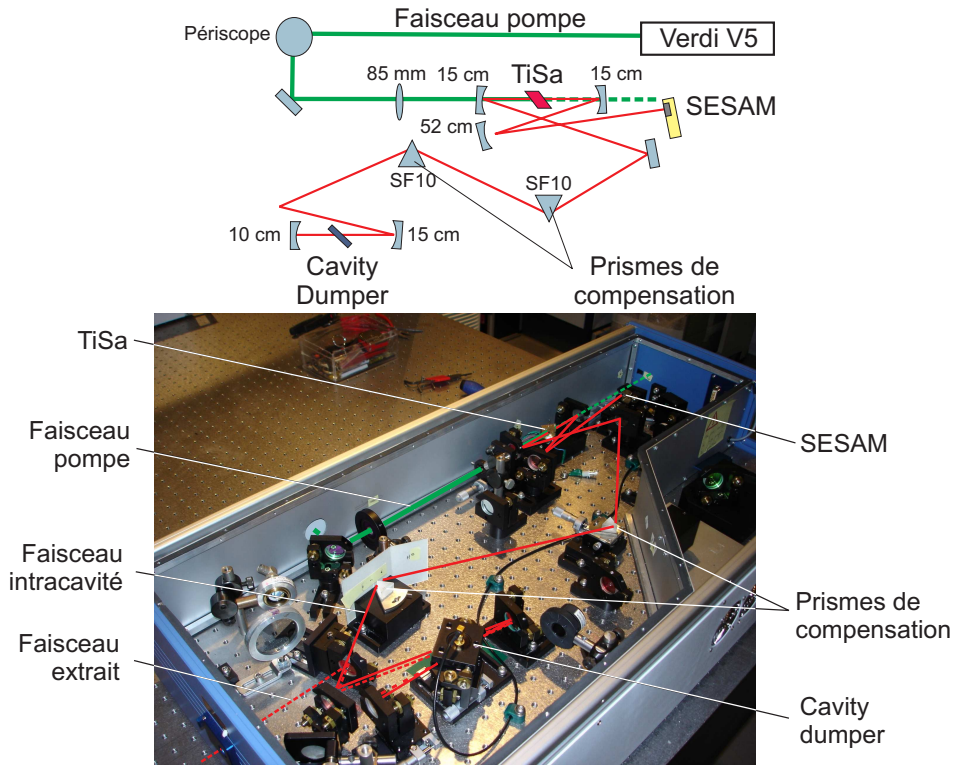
Faisceau pompe

Périscope

Verdi V5

85 mm

15 cm

TiSa

15 cm

SESAM

52 cm

SF10

SF10

10 cm

15 cm

Cavity Dumper

Prismes de compensation

TiSa

Faisceau pompe

Faisceau intracavité

Faisceau extrait

SESAM

Prismes de compensation

Cavity dumper